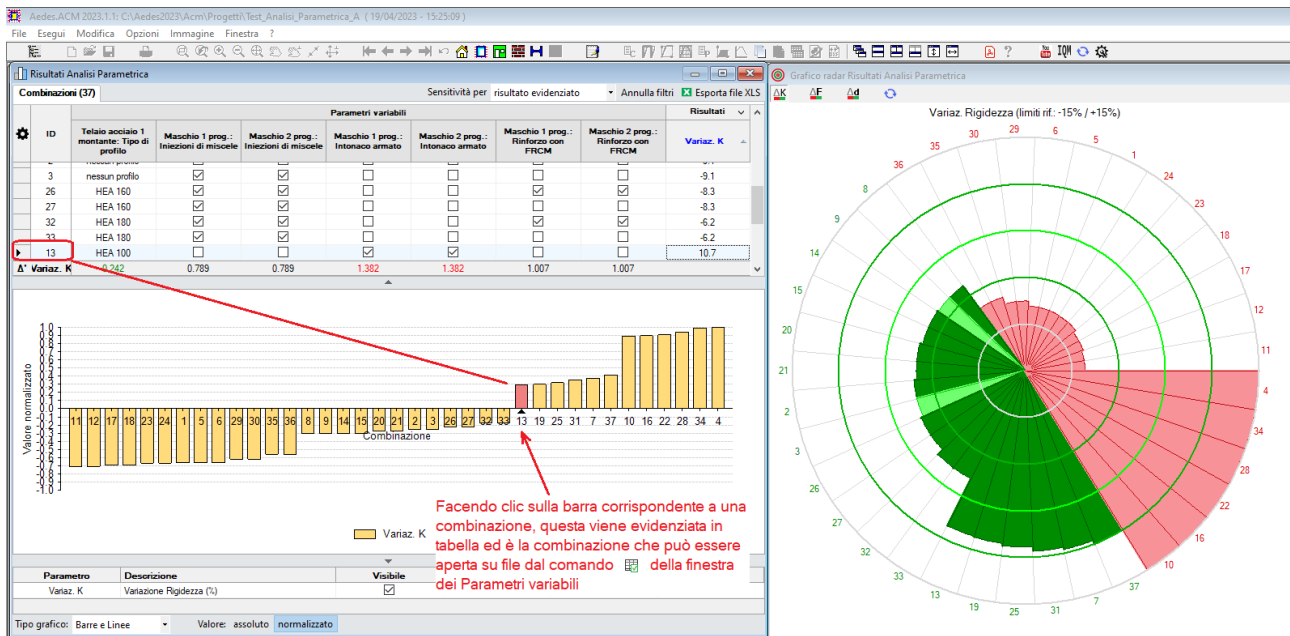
Aedes.ACM 2023.1.1: C:\Aedes2023\Acm\Progetti\Test_Analisi_Parametrica_A ( 19/04/2023 - 15:25:09 )

File Esegui Modifica Opzioni Immagine Finestra ?

Risultati Analisi Parametrica

Combinazioni (37)

Sensitività per risultato evidenziato Annulla filtri Esporta file XLS

Parametri variabili

Risultati

| ID | Telaio acciaio 1 montante: Tipo di profilo | Maschio 1 prog.: Iniezioni di miscele | Maschio 2 prog.: Iniezioni di miscele | Maschio 1 prog.: Intonaco armato | Maschio 2 prog.: Intonaco armato | Maschio 1 prog.: Rinforzo con FRCM | Maschio 2 prog.: Rinforzo con FRCM | Variaz. K |
|---|---|---|---|---|---|---|---|---|
| 2 | nessun profilo | | | | | | | -9.1 |
| 3 | nessun profilo | ☑ | ☑ | ☐ | ☐ | ☐ | ☐ | -9.1 |
| 26 | HEA 160 | ☑ | ☑ | ☐ | ☐ | ☑ | ☑ | -8.3 |
| 27 | HEA 160 | ☑ | ☑ | ☐ | ☐ | ☐ | ☐ | -8.3 |
| 32 | HEA 180 | ☑ | ☑ | ☐ | ☐ | ☑ | ☑ | -6.2 |
| 33 | HEA 180 | ☑ | ☑ | ☐ | ☐ | ☐ | ☐ | -6.2 |
| 13 | HEA 100 | ☐ | ☐ | ☑ | ☑ | ☐ | ☐ | 10.7 |
| Δ° Variaz. K | 0.242 | 0.789 | 0.789 | 1.382 | 1.382 | 1.007 | 1.007 | |

Valore normalizzato

1.0 0.9 0.8 0.7 0.6 0.5 0.4 0.3 0.2 0.1 0.0 -0.1 -0.2 -0.3 -0.4 -0.5 -0.6 -0.7 -0.8 -0.9 -1.0

11 12 17 18 23 24 1 5 6 29 30 35 36 8 9 14 15 20 21 2 3 26 27 32 33 13 19 25 31 7 37 10 16 22 28 34 4

Combinazione

Variaz. K

Facendo clic sulla barra corrispondente a una combinazione, questa viene evidenziata in tabella ed è la combinazione che può essere aperta su file dal comando della finestra dei Parametri variabili

| Parametro | Descrizione | Visibile |
|---|---|---|
| Variaz. K | Variazione Rigidezza (%) | ☑ |

Tipo grafico: Barre e Linee Valore: assoluto normalizzato

Grafico radar Risultati Analisi Parametrica

ΔK ΔF Δd

Variaz. Rigidezza (limiti rif.: -15% / +15%)

29 6 5 1 24 23 18 17 12 11 4 34 28 22 16 10 37 7 31 25 19 13 33 32 27 26 3 2 21 20 15 14 9 8 36 35 30